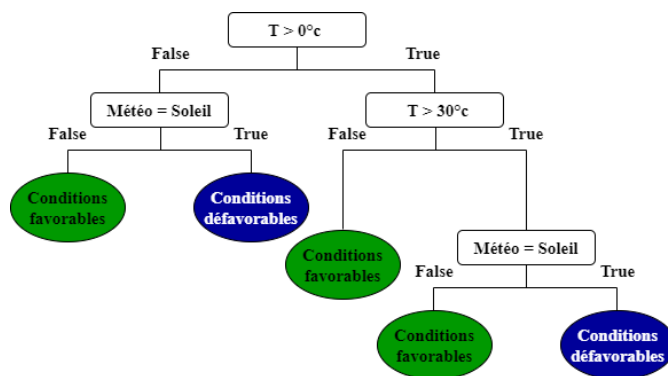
T > 0°c

False

True

Météo = Soleil

T > 30°c

False

True

False

True

Conditions favorables

Conditions défavorables

Conditions favorables

Météo = Soleil

False

True

Conditions favorables

Conditions défavorables